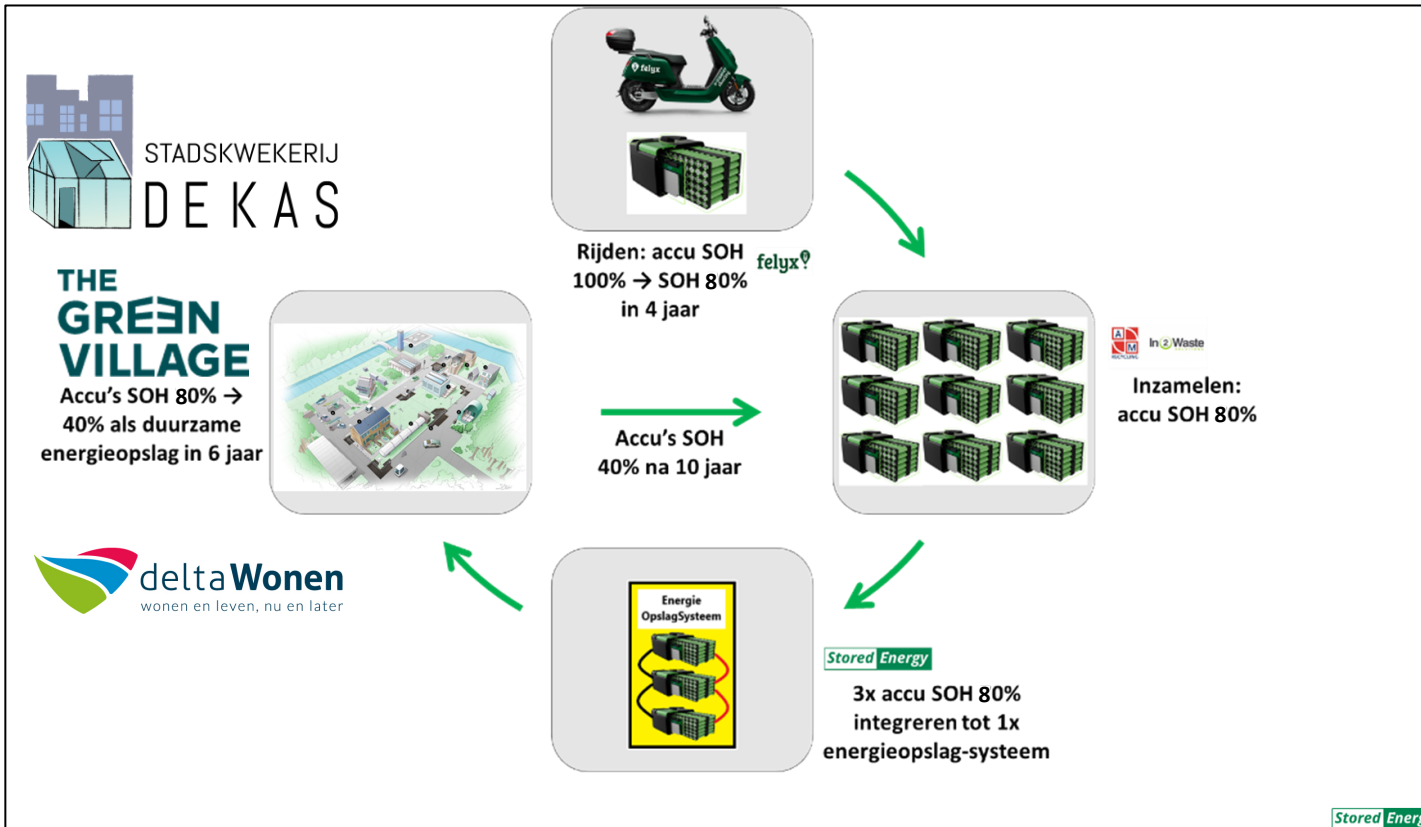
STADSKWEKERIJ
DE KAS

THE GREEN VILLAGE

Accu's SOH 80% → 40% als duurzame energieopslag in 6 jaar

deltaWonen
wonen en leven, nu en later

felyx

Rijden: accu SOH 100% → SOH 80% in 4 jaar

felyx

Accu's SOH 40% na 10 jaar

AM
In2Waste

Inzamelen: accu SOH 80%

Energie OpslagSysteem

Stored Energy

3x accu SOH 80% integreren tot 1x energieopslag-systeem

Stored Energ